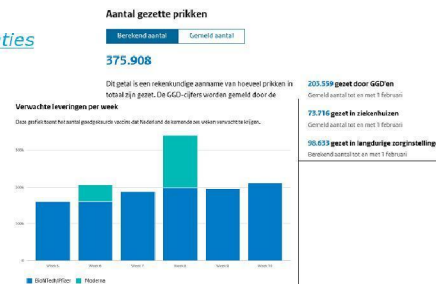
ties

Aantal gezette prikken

Berekend aantal | Gemeld aantal

375.908

Dit getal is een rekenkundige aanname van hoeveel prikken in totaal zijn gezet. De GGD-cijfers worden gemeld door de

Verwachte leveringen per week

Deze grafiek toont het aantal goedgekeurde vaccins dat Nederland de komende zes weken verwacht te krijgen.

300k

200k

100k

Week 5 | Week 6 | Week 7 | Week 8 | Week 9 | Week 10

BioNTech/Pfizer | Moderna

203.559 gezet door GGD'en
Gemeld aantal tot en met 1 februari

73.716 gezet in ziekenhuizen
Gemeld aantal tot en met 1 februari

98.633 gezet in langdurige zorginstelling
Berekend aantal tot en met 1 februari